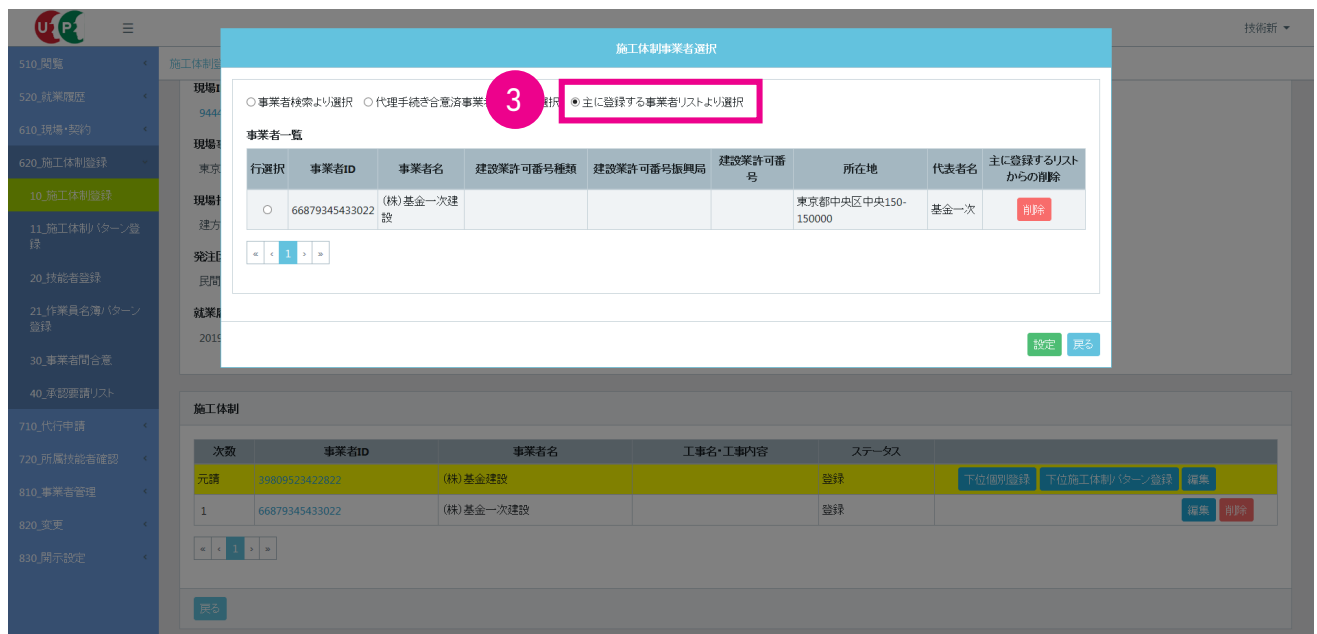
技術新 ▾

510_閲覧
520_就業履歴
610_現場・契約
620_施工体制登録
10_施工体制登録
11_施工体制パターン登録
20_技能者登録
21_作業員名簿パターン登録
30_事業者間合意
40_承認要請リスト
710_代行申請
720_所属技能者確認
810_事業者管理
820_変更
830_開示設定

施工体制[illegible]
現場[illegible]
944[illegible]
現場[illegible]
東京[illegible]
現場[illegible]
建方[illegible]
発注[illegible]
民間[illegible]
就業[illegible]
201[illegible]

施工体制事業者選択

○ 事業者検索より選択 ○ 代理手続き合意済事業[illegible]選択
3
◉ 主に登録する事業者リストより選択

事業者一覧

| 行選択 | 事業者ID | 事業者名 | 建設業許可番号種類 | 建設業許可番号振興局 | 建設業許可番号 | 所在地 | 代表者名 | 主に登録するリストからの削除 |
|---|---|---|---|---|---|---|---|---|
| ○ | 66879345433022 | (株)基金一次建設 | | | | 東京都中央区中央150-150000 | 基金一次 | 削除 |

« ‹ 1 › »

設定 戻る

施工体制

| 次数 | 事業者ID | 事業者名 | 工事名・工事内容 | ステータス | |
|---|---|---|---|---|---|
| 元請 | 39809523422822 | (株)基金建設 | | 登録 | 下位個別登録 下位施工体制パターン登録 編集 |
| 1 | 66879345433022 | (株)基金一次建設 | | 登録 | 編集 削除 |

« ‹ 1 › »

戻る